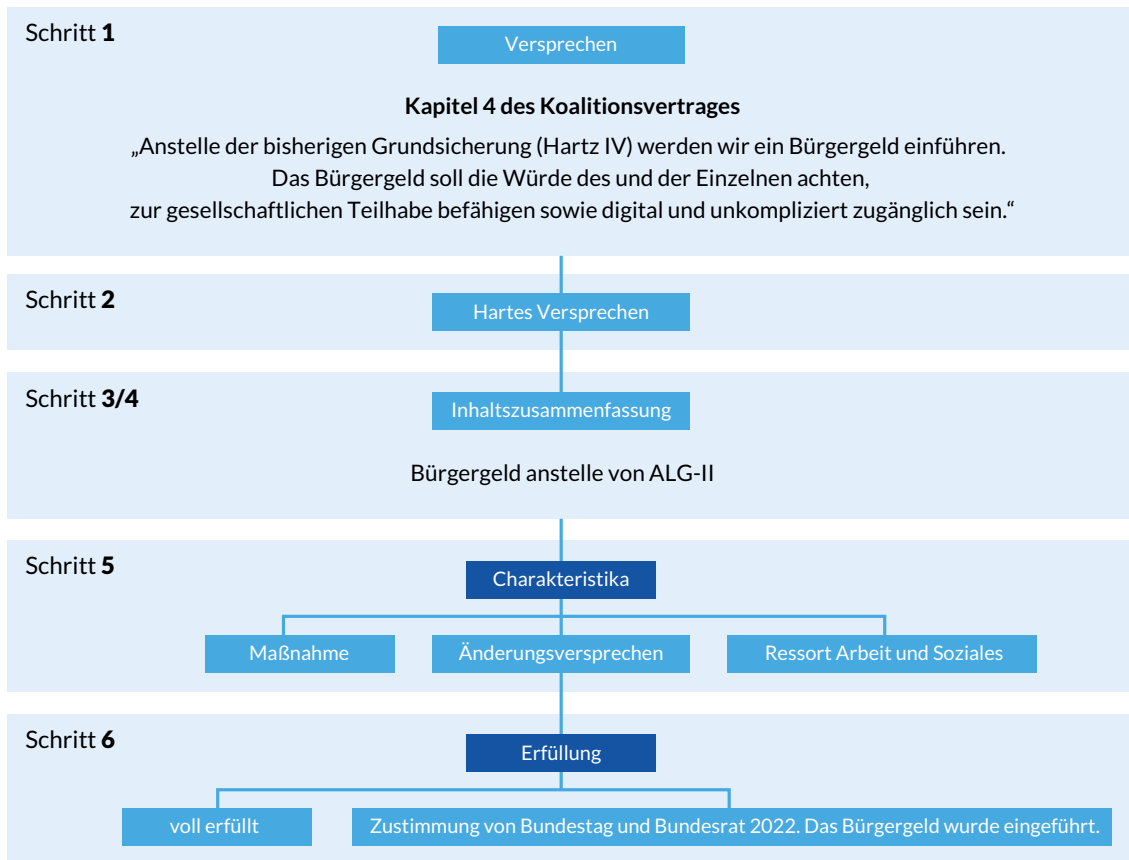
Schritt **1**

Versprechen

**Kapitel 4 des Koalitionsvertrages**

„Anstelle der bisherigen Grundsicherung (Hartz IV) werden wir ein Bürgergeld einführen. Das Bürgergeld soll die Würde des und der Einzelnen achten, zur gesellschaftlichen Teilhabe befähigen sowie digital und unkompliziert zugänglich sein.“

Schritt **2**

Hartes Versprechen

Schritt **3/4**

Inhaltszusammenfassung

Bürgergeld anstelle von ALG-II

Schritt **5**

Charakteristika

Maßnahme

Änderungsversprechen

Ressort Arbeit und Soziales

Schritt **6**

Erfüllung

voll erfüllt

Zustimmung von Bundestag und Bundesrat 2022. Das Bürgergeld wurde eingeführt.